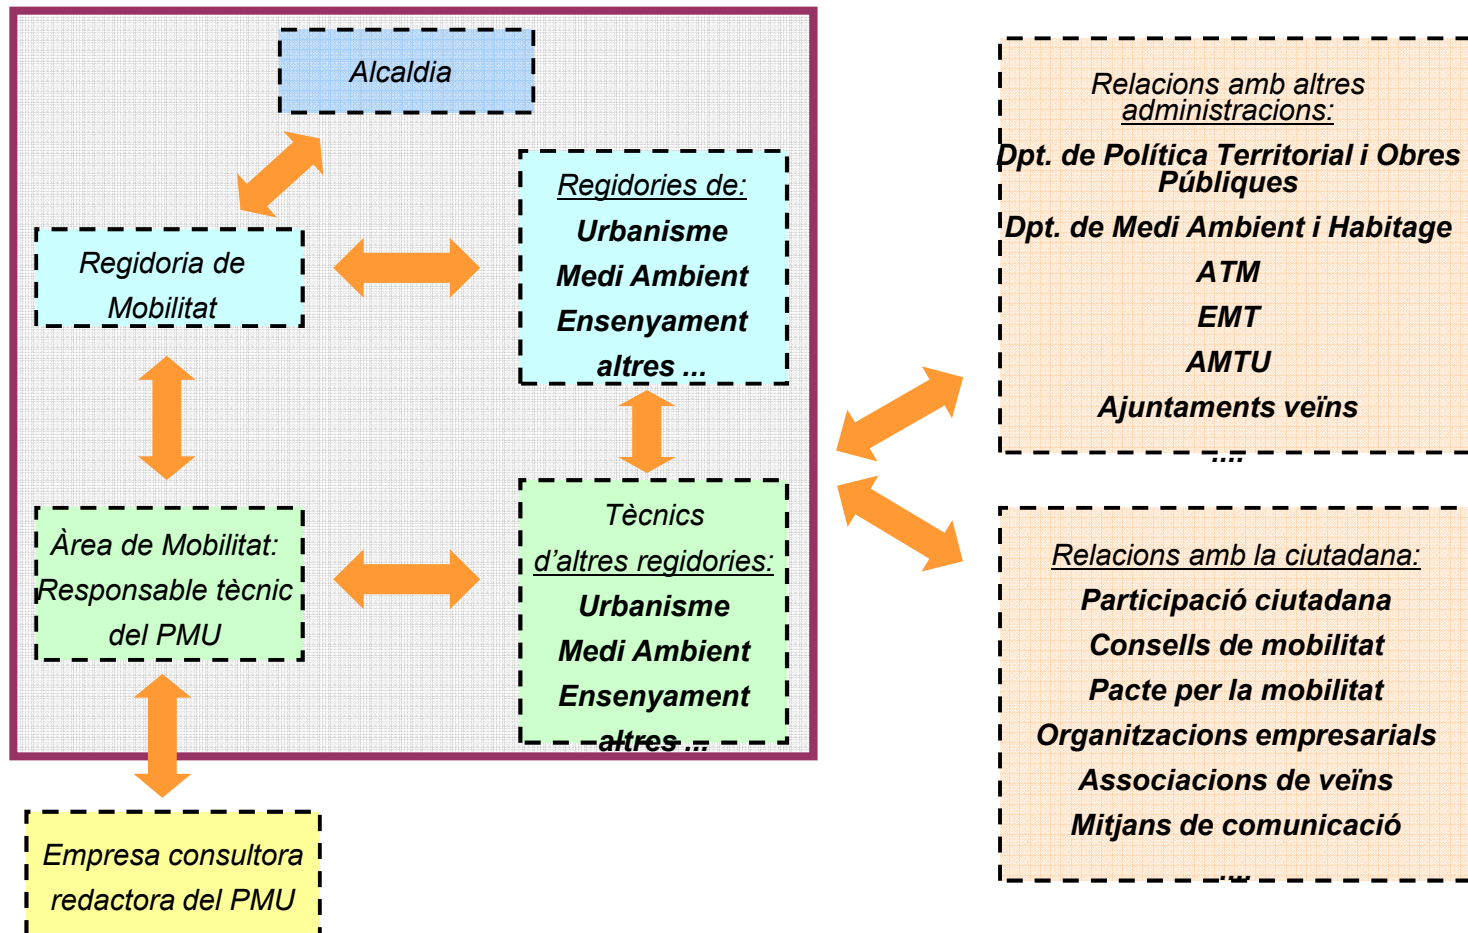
Alcaldia

Regidoria de Mobilitat

Regidories de:
Urbanisme
Medi Ambient
Ensenyament
altres ...

Àrea de Mobilitat: Responsable tècnic del PMU

Tècnics d'altres regidories:
Urbanisme
Medi Ambient
Ensenyament
altres ...

Empresa consultora redactora del PMU

Relacions amb altres administracions:
Dpt. de Política Territorial i Obres Públiques
Dpt. de Medi Ambient i Habitage
ATM
EMT
AMTU
Ajuntaments veïns
....

Relacions amb la ciutadana:
Participació ciutadana
Consells de mobilitat
Pacte per la mobilitat
Organitzacions empresarials
Associacions de veïns
Mitjans de comunicació
...